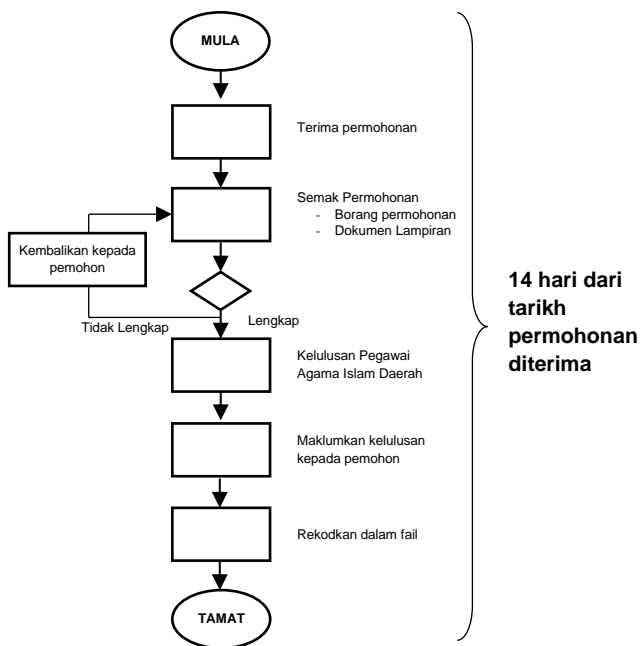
MULA

Terima permohonan

Semak Permohonan
- Borang permohonan
- Dokumen Lampiran

Kembalikan kepada pemohon

Tidak Lengkap

Lengkap

Kelulusan Pegawai Agama Islam Daerah

Maklumkan kelulusan kepada pemohon

Rekodkan dalam fail

TAMAT

14 hari dari tarikh permohonan diterima